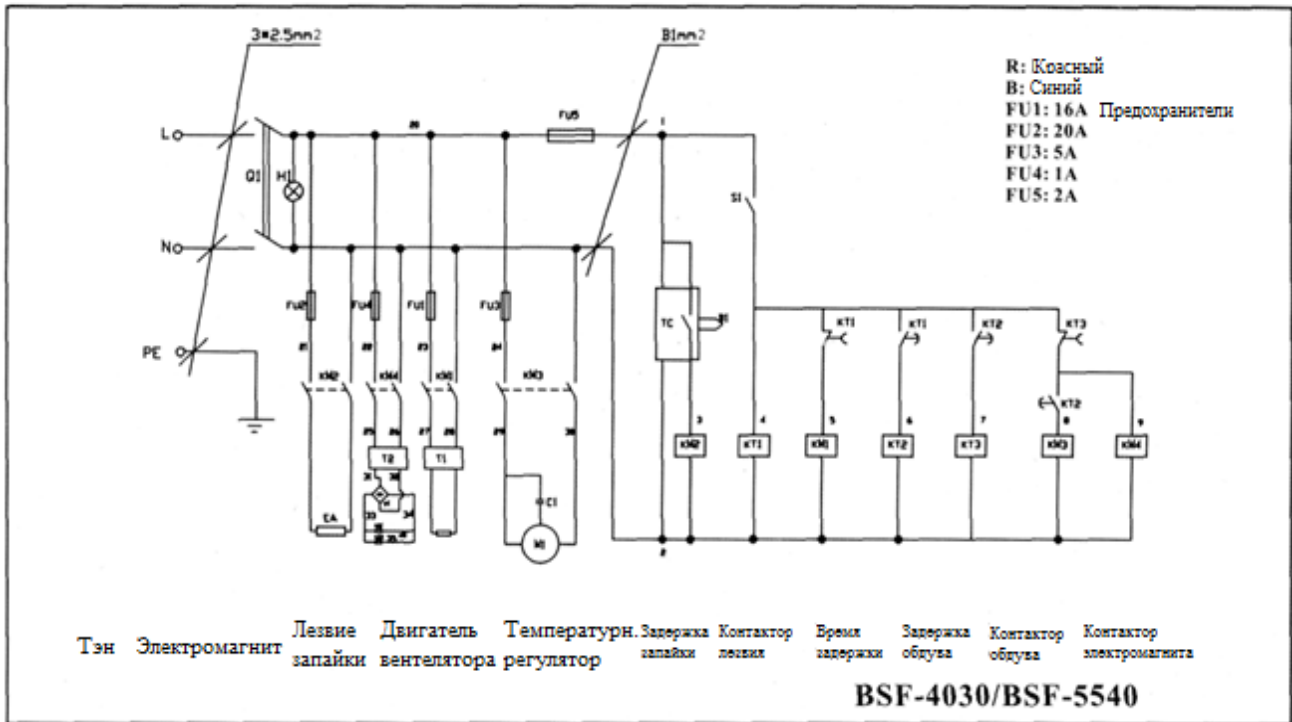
3×2.5mm2

B1mm2

R: Красный
B: Синий
FU1: 16A Предохранители
FU2: 20A
FU3: 5A
FU4: 1A
FU5: 2A

L
N
PE
QI
H1
FU5
1
S1
FU2
FU4
FU1
FU3
TC
KT1
KT1
KT2
KT3
KM2
KM4
KM1
KM3
KT2
3
4
5
6
7
8
9
KM2
KT1
KM1
KT2
KT3
KM3
KM4
T2
T1
EA
C1
M1
2

Тэн Электромагнит Лезвие запайки Двигатель вентелятора Температурн. регулятор Задержка запайки Контактор лезвия Время задержки Задержка обдува Контактор обдува Контактор электромагнита

BSF-4030/BSF-5540